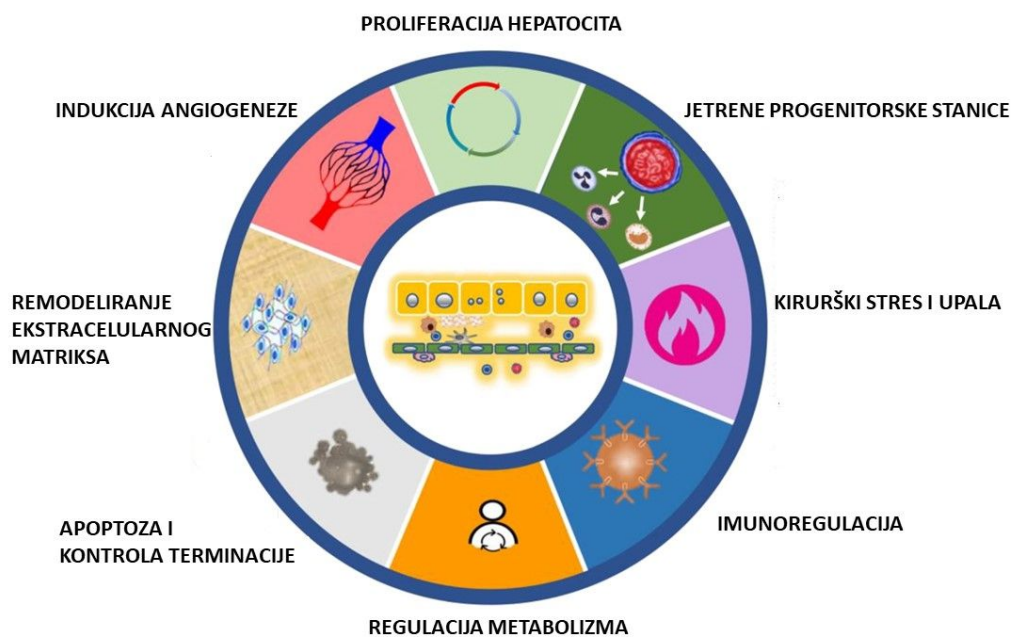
PROLIFERACIJA HEPATOCITA

INDUKCIJA ANGIOGENEZE

JETRENE PROGENITORSKE STANICE

REMODELIRANJE EKSTRACELULARNOG MATRIKSA

KIRURŠKI STRES I UPALA

APOPTOZA I KONTROLA TERMINACIJE

IMUNOREGULACIJA

REGULACIJA METABOLIZMA